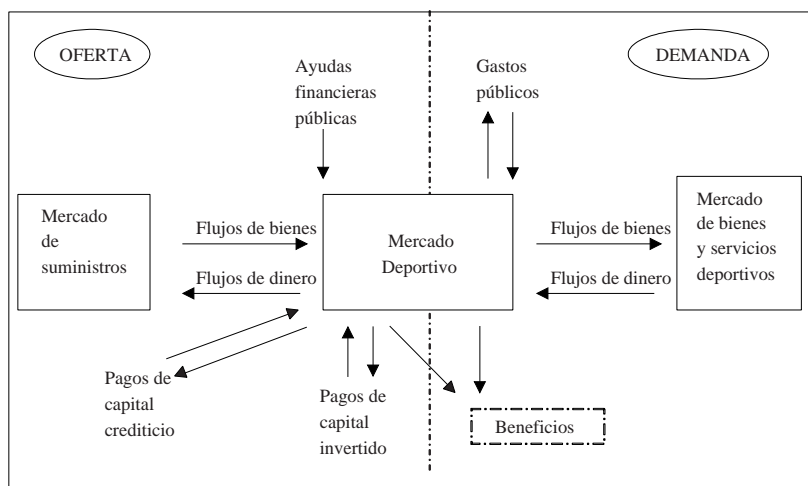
OFERTA

DEMANDA

Ayudas financieras públicas

Gastos públicos

Mercado de suministros

Flujos de bienes

Flujos de dinero

Mercado Deportivo

Flujos de bienes

Flujos de dinero

Mercado de bienes y servicios deportivos

Pagos de capital crediticio

Pagos de capital invertido

Beneficios